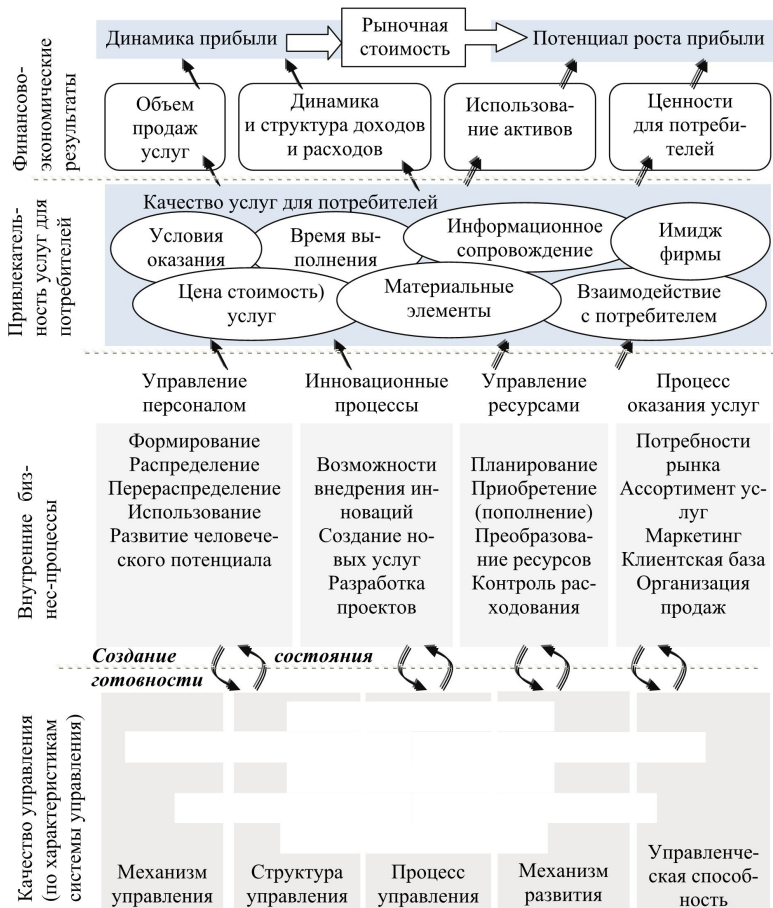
Финансово-экономические результаты

Динамика прибыли

Рыночная стоимость

Потенциал роста прибыли

Объем продаж услуг

Динамика и структура доходов и расходов

Использование активов

Ценности для потребителей

Привлекательность услуг для потребителей

Качество услуг для потребителей

Условия оказания

Время выполнения

Информационное сопровождение

Имидж фирмы

Цена стоимость) услуг

Материальные элементы

Взаимодействие с потребителем

Управление персоналом

Инновационные процессы

Управление ресурсами

Процесс оказания услуг

Внутренние бизнес-процессы

Формирование
Распределение
Перераспределение
Использование
Развитие человеческого потенциала

Возможности внедрения инноваций
Создание новых услуг
Разработка проектов

Планирование
Приобретение (пополнение)
Преобразование ресурсов
Контроль расходования

Потребности рынка
Ассортимент услуг
Маркетинг
Клиентская база
Организация продаж

Создание состояния готовности

Качество управления (по характеристикам системы управления)

Механизм управления

Структура управления

Процесс управления

Механизм развития

Управленческая способность